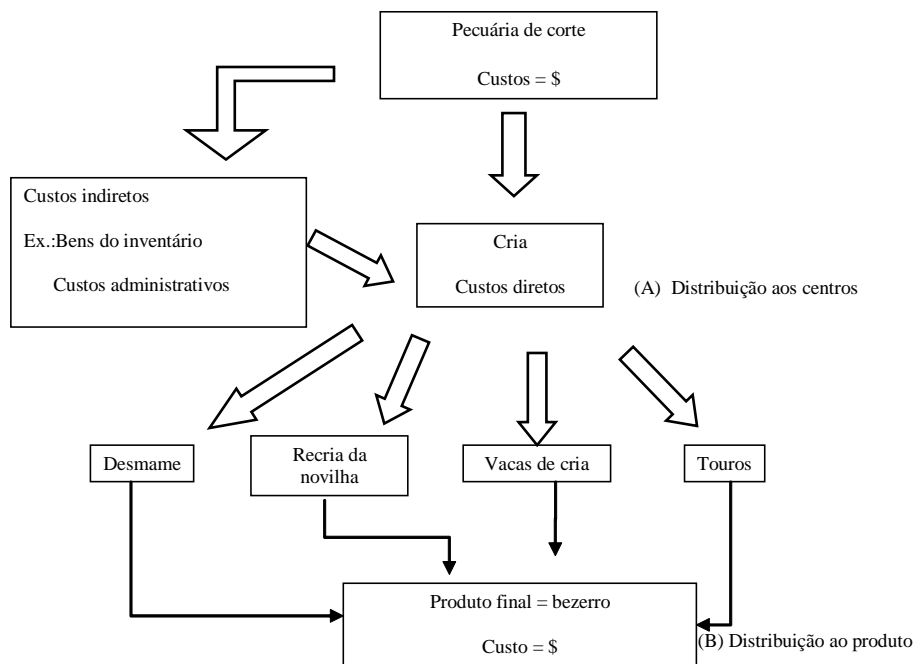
Pecuária de corte

Custos = \$

Custos indiretos

Ex.:Bens do inventário

Custos administrativos

Cria

Custos diretos

(A) Distribuição aos centros

Desmame

Recria da novilha

Vacas de cria

Touros

Produto final = bezerro

Custo = \$

(B) Distribuição ao produto